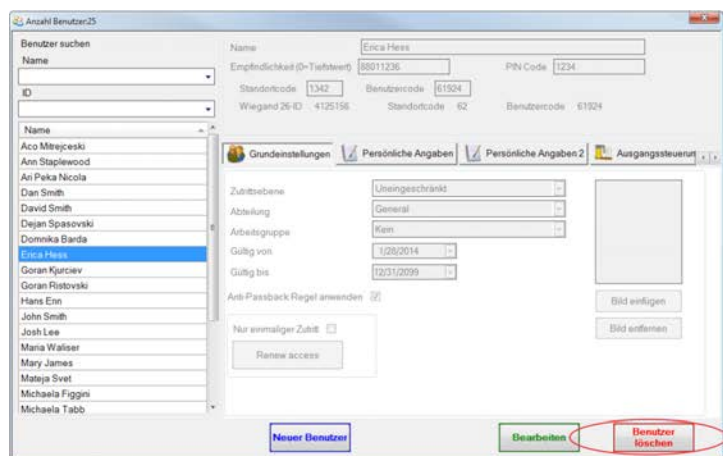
Anzahl Benutzer:25

Benutzer suchen
Name
ID

| Name |
|---|
| Aco Mitrejceski |
| Ann Staplewood |
| Ari Peka Nicola |
| Dan Smith |
| David Smith |
| Dejan Spasovski |
| Domnika Barda |
| Erica Hess |
| Goran Kjurciev |
| Goran Ristovski |
| Hans Enn |
| John Smith |
| Josh Lee |
| Maria Waliser |
| Mary James |
| Mateja Svet |
| Michaela Figgini |
| Michaela Tabb |

Name Erica Hess
Empfindlichkeit (0=Tiefstwert) 88011236 PIN Code 1234
Standortcode 1342 Benutzercode 61924
Wiegand 26-ID 4125156 Standortcode 62 Benutzercode 61924

Grundeinstellungen | Persönliche Angaben | Persönliche Angaben 2 | Ausgangssteuerun

Zutrittsebene Uneingeschränkt
Abteilung General
Arbeitsgruppe Kein
Gültig von 1/28/2014
Gültig bis 12/31/2099
Anti-Passback Regel anwenden
Nur einmaliger Zutritt
Renew access

Bild einfügen
Bild entfernen

Neuer Benutzer
Bearbeiten
Benutzer löschen